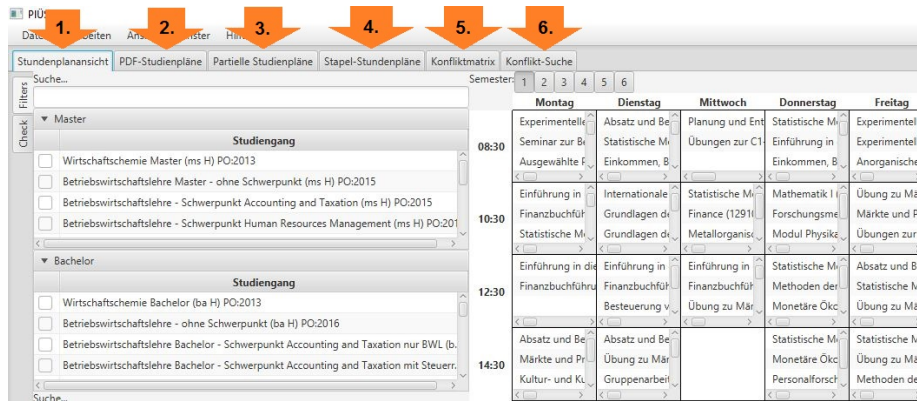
PIÜS

Dat 1. beiten Ans 2. ster Hi 3. 4. 5. 6.

Stundenplanansicht | PDF-Studienpläne | Partielle Studienpläne | Stapel-Stundenpläne | Konfliktmatrix | Konflikt-Suche

Filters

Check

Suche...

Master

| | Studiengang |
|---|---|
| | Wirtschaftschemie Master (ms H) PO:2013 |
| | Betriebswirtschaftslehre Master - ohne Schwerpunkt (ms H) PO:2015 |
| | Betriebswirtschaftslehre - Schwerpunkt Accounting and Taxation (ms H) PO:2015 |
| | Betriebswirtschaftslehre - Schwerpunkt Human Resources Management (ms H) PO:201 |

Bachelor

| | Studiengang |
|---|---|
| | Wirtschaftschemie Bachelor (ba H) PO:2013 |
| | Betriebswirtschaftslehre - ohne Schwerpunkt (ba H) PO:2016 |
| | Betriebswirtschaftslehre Bachelor - Schwerpunkt Accounting and Taxation nur BWL (b. |
| | Betriebswirtschaftslehre Bachelor - Schwerpunkt Accounting and Taxation mit Steuerr. |

Suche...

Semester: 1 2 3 4 5 6

| | Montag | Dienstag | Mittwoch | Donnerstag | Freitag |
|---|---|---|---|---|---|
| 08:30 | Experimentelle Seminar zur Be Ausgewählte F | Absatz und Be Statistische M Einkommen, B | Planung und Ent Übungen zur C1 | Statistische M Einführung in Einkommen, B | Experimentel Experimentel Anorganische |
| 10:30 | Einführung in Finanzbuchführ Statistische M | Internationale Grundlagen de Grundlagen de | Statistische M Finance (12910 Metallorganisc | Mathematik I ( Forschungsme Modul Physika | Übung zu Mä Märkte und P Übungen zur |
| 12:30 | Einführung in die Finanzbuchführ | Einführung in Finanzbuchführ Besteuerung v | Einführung in Finanzbuchführ Übung zu Mär | Statistische M Methoden der Monetäre Ökc | Absatz und B Statistische M Übung zu Mä |
| 14:30 | Absatz und Be Märkte und Pr Kultur- und Ku | Absatz und Be Übung zu Mär Gruppenarbeit | | Statistische M Monetäre Ökc Personalforsch | Statistische M Übung zu Mä Methoden de |